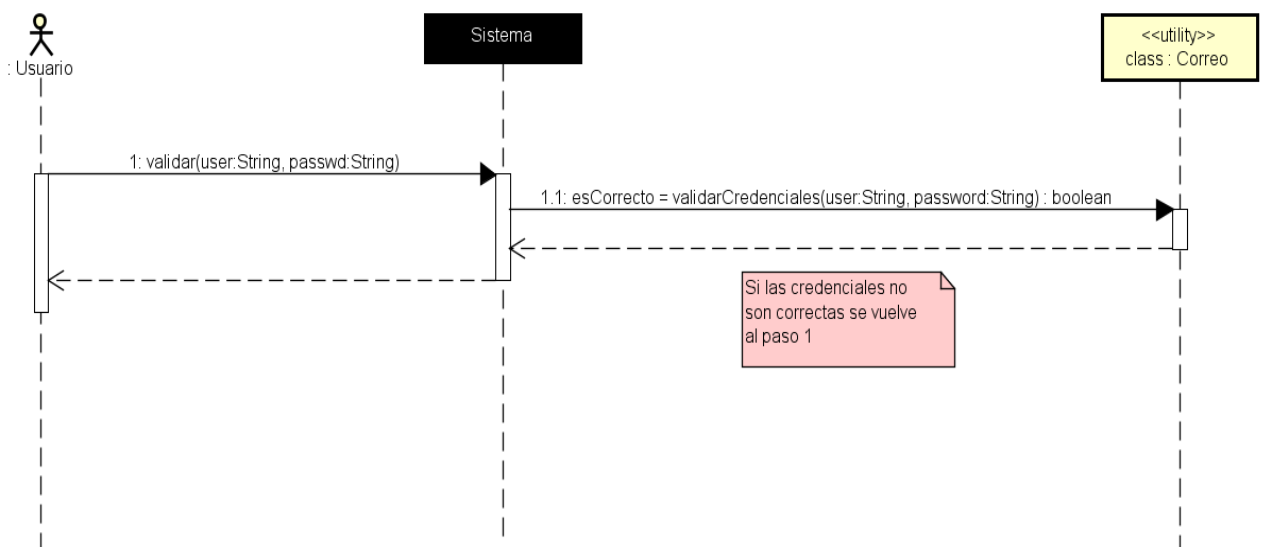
: Usuario

Sistema

<<utility>>
class : Correo

1: validar(user:String, passwd:String)

1.1: esCorrecto = validarCredenciales(user:String, password:String) : boolean

Si las credenciales no son correctas se vuelve al paso 1